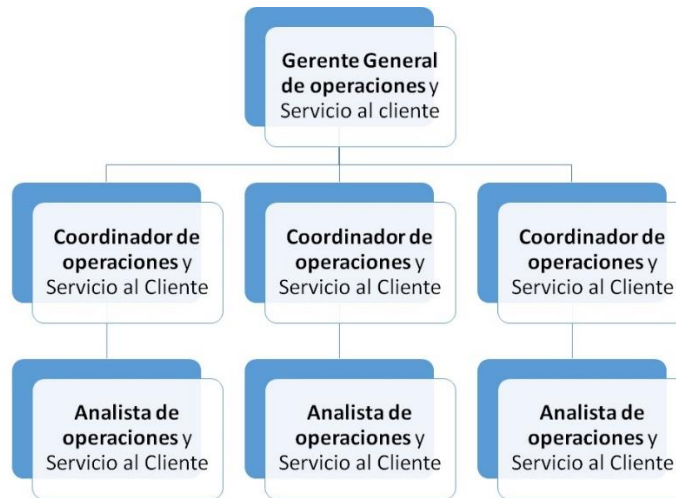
Gerente General de operaciones y Servicio al cliente

Coordinador de operaciones y Servicio al Cliente

Coordinador de operaciones y Servicio al Cliente

Coordinador de operaciones y Servicio al Cliente

Analista de operaciones y Servicio al Cliente

Analista de operaciones y Servicio al Cliente

Analista de operaciones y Servicio al Cliente